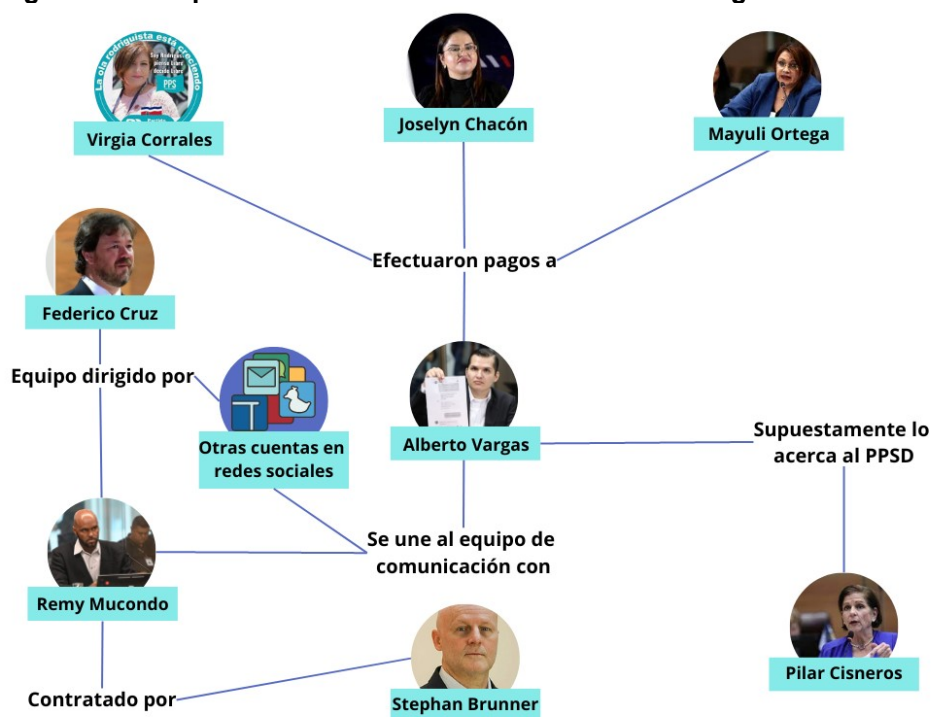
La ola rodriguista está creciendo

PPS

Virgia Corrales

Joselyn Chacón

Mayuli Ortega

Efectuaron pagos a

Federico Cruz

Equipo dirigido por

Otras cuentas en redes sociales

Alberto Vargas

Supuestamente lo acerca al PPSD

Se une al equipo de comunicación con

Remy Mucondo

Contratado por

Stephan Brunner

Pilar Cisneros